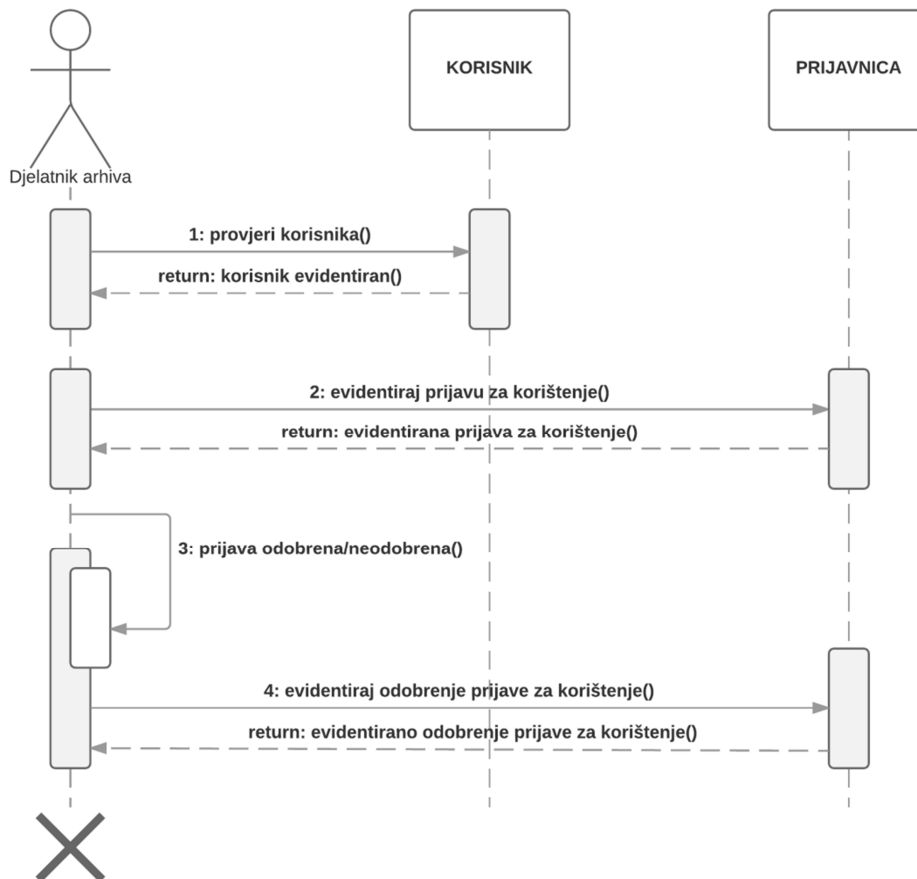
Djelatnik arhiva

KORISNIK

PRIJAVNICA

1: provjeri korisnika()

return: korisnik evidentiran()

2: evidentiraj prijavu za korištenje()

return: evidentirana prijava za korištenje()

3: prijava odobrena/neodobrena()

4: evidentiraj odobrenje prijave za korištenje()

return: evidentirano odobrenje prijave za korištenje()